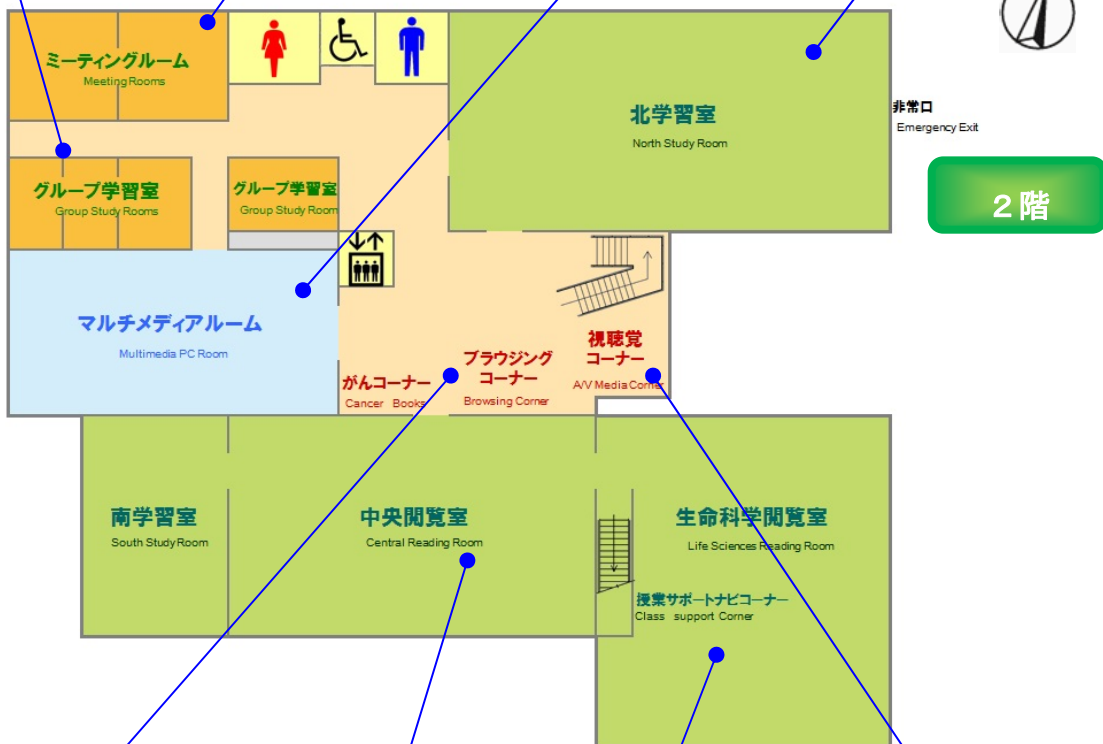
ミーティングルーム
Meeting Rooms

北学習室
North Study Room

非常口
Emergency Exit

２階

グループ学習室
Group Study Rooms

グループ学習室
Group Study Room

マルチメディアルーム
Multimedia PC Room

視聴覚
コーナー
A/V Media Corner

ブラウジング
コーナー
Browsing Corner

がんコーナー
Cancer Books

南学習室
South Study Room

中央閲覧室
Central Reading Room

生命科学閲覧室
Life Sciences Reading Room

授業サポートナビコーナー
Class support Corner